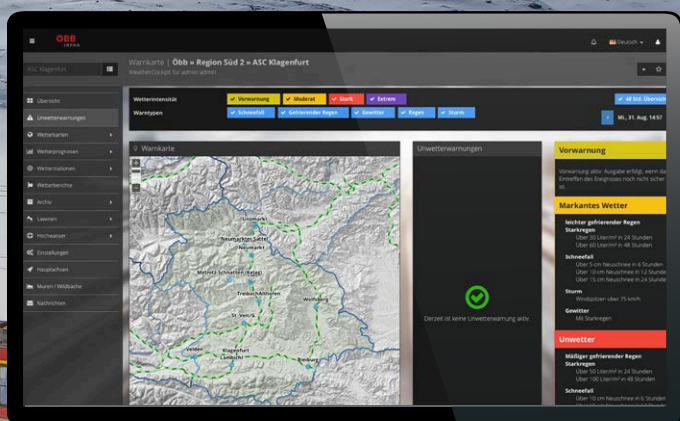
ÖBB INFRA

Deutsch

ASC Klagenfurt

Warnkarte | Öbb » Region Süd 2 » ASC Klagenfurt
WeatherCockpit für admin admin

Übersicht
Unwetterwarnungen
Wetterkarten
Wetterprognosen
Wetterstationen
Wetterberichte
Archiv
Lawinen
Hochwasser
Einstellungen
Hauptbahnen
Muren / Wildbäche
Nachrichten

Wetterintensität
Vorwarnung
Moderat
Stark
Extrem
Warntypen
Schneefall
Gefrierender Regen
Gewitter
Regen
Sturm

48 Std. Übersicht
Mi., 31. Aug. 14:57

Warnkarte

Unwetterwarnungen

Derzeit ist keine Unwetterwarnung aktiv.

Vorwarnung
Vorwarnung aktiv. Ausgabe erfolgt, wenn das Eintreffen des Ereignisses noch nicht sicher ist.

Markantes Wetter
leichter gefrierender Regen
Starkregen
Über 30 Liter/m² in 24 Stunden
Über 60 Liter/m² in 48 Stunden
Schneefall
Über 5 cm Neuschnee in 6 Stunden
Über 10 cm Neuschnee in 12 Stunden
Über 15 cm Neuschnee in 24 Stunden
Sturm
Windspitzen über 75 km/h
Gewitter
Mit Starkregen

Unwetter
Mäßiger gefrierender Regen
Starkregen
Über 50 Liter/m² in 24 Stunden
Über 100 Liter/m² in 48 Stunden
Schneefall
Über 10 cm Neuschnee in 6 Stunden

Unzmarkt
Neumarkt Seite
Neumarkt
Metnitz Schnatten (Reise)
Treibach-Althofen
Wolfsberg
St. Veit/Gl.
Velden
Klagenfurt Lendorf
Bleiburg